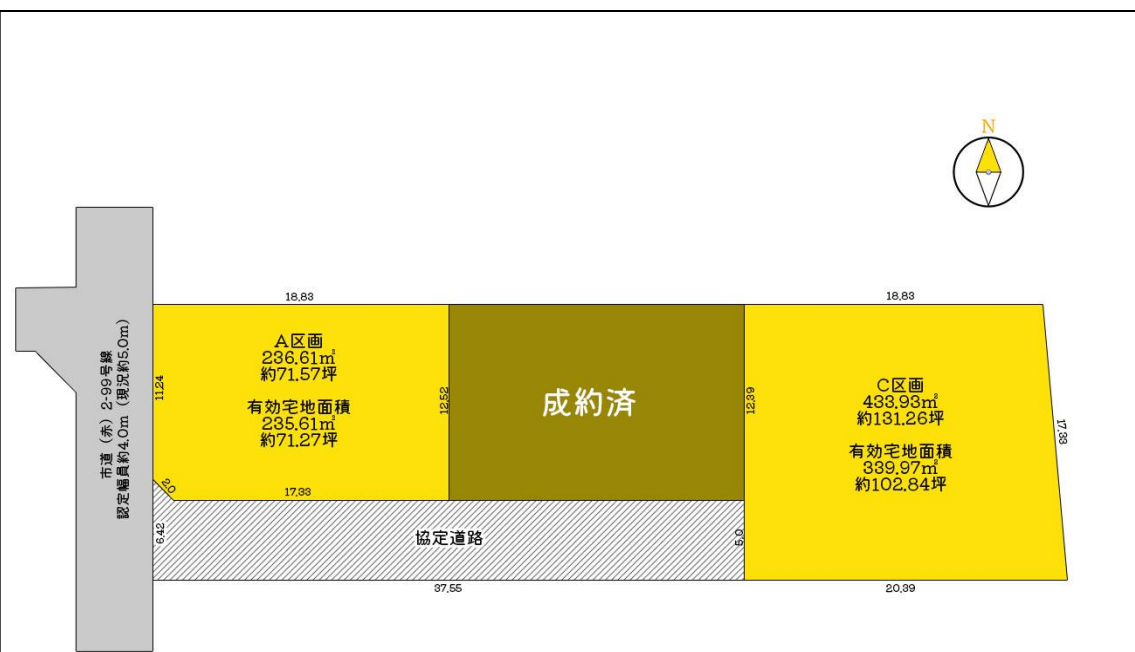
N

市道（赤）2-99号線
認定幅員約4.0m（現況約5.0m）

18.83

A区画
236.61㎡
約71.57坪

有効宅地面積
235.61㎡
約71.27坪

11.24

12.52

成約済

12.39

18.83

C区画
433.93㎡
約131.26坪

有効宅地面積
339.97㎡
約102.84坪

17.33

2.0

17.33

6.42

協定道路

5.0

37.55

20.39